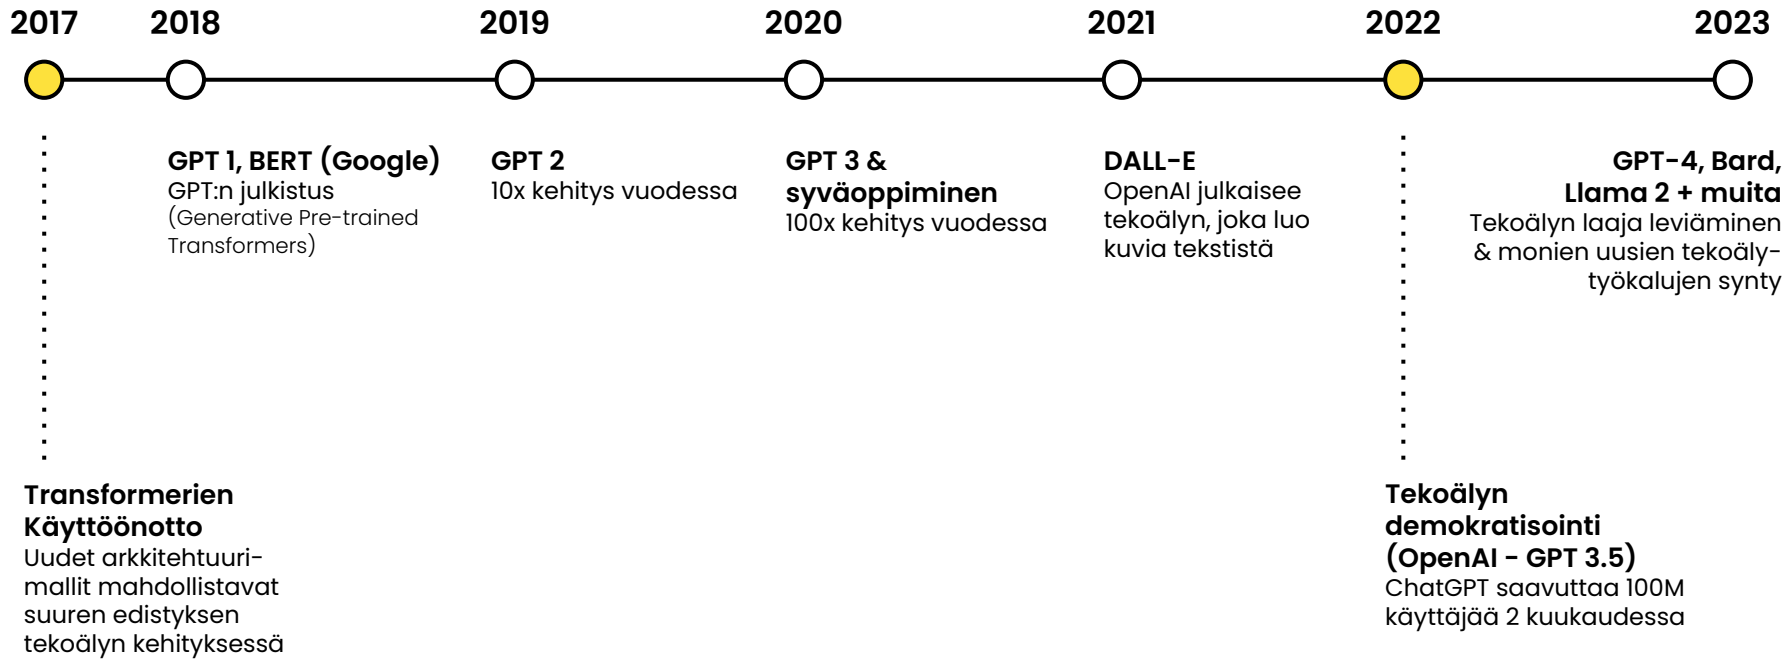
2017 2018 2019 2020 2021 2022 2023

GPT 1, BERT (Google)
GPT:n julkistus
(Generative Pre-trained Transformers)

GPT 2
10x kehitys vuodessa

GPT 3 & syväoppiminen
100x kehitys vuodessa

DALL-E
OpenAI julkaisee tekoälyn, joka luo kuvia tekstistä

GPT-4, Bard, Llama 2 + muita
Tekoälyn laaja leviäminen & monien uusien tekoälytyökalujen synty

Transformerien Käyttöönotto
Uudet arkkitehtuurimallit mahdollistavat suuren edistyksen tekoälyn kehityksessä

Tekoälyn demokratisointi (OpenAI - GPT 3.5)
ChatGPT saavuttaa 100M käyttäjää 2 kuukaudessa